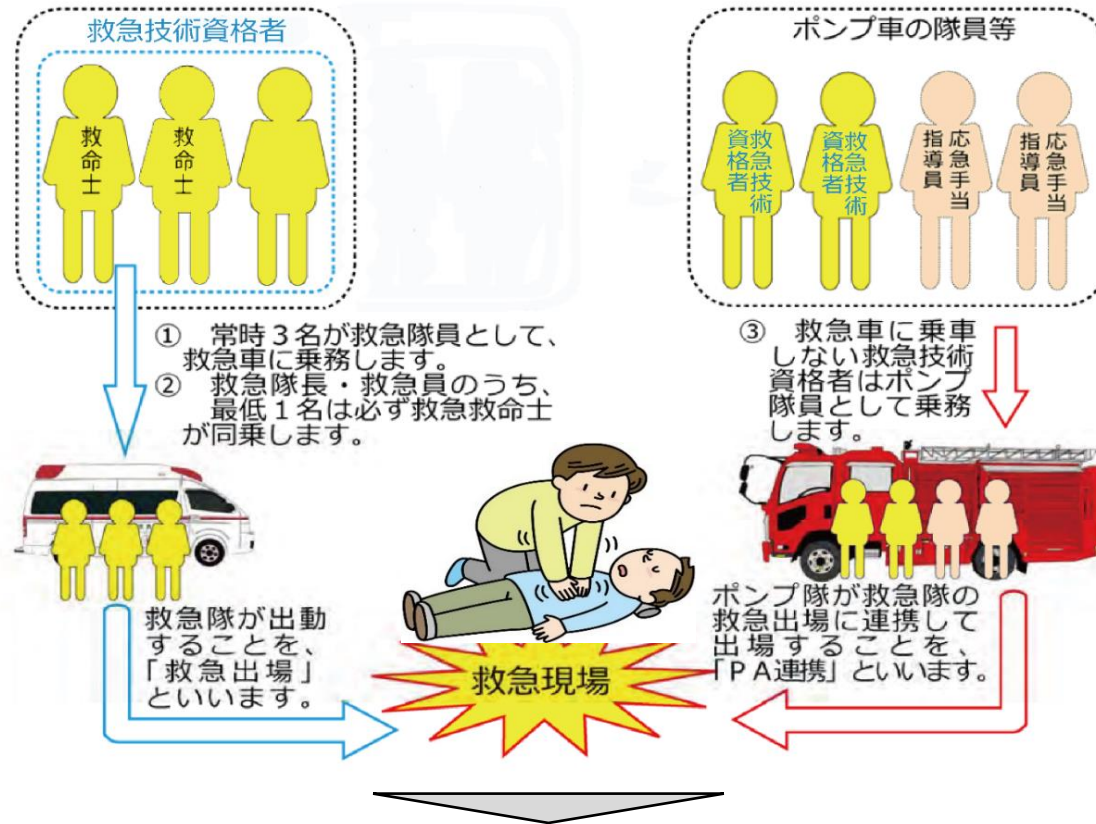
救急技術資格者

救命士

救命士

ポンプ車の隊員等

救急技術資格者

救急技術資格者

応急手当指導員

応急手当指導員

① 常時３名が救急隊員として、救急車に乗務します。
② 救急隊長・救急員のうち、最低１名は必ず救急救命士が同乗します。

③ 救急車に乗車しない救急技術資格者はポンプ隊員として乗務します。

救急隊が出動することを、「救急出場」といいます。

ポンプ隊が救急隊の救急出場に連携して出場することを、「ＰＡ連携」といいます。

救急現場